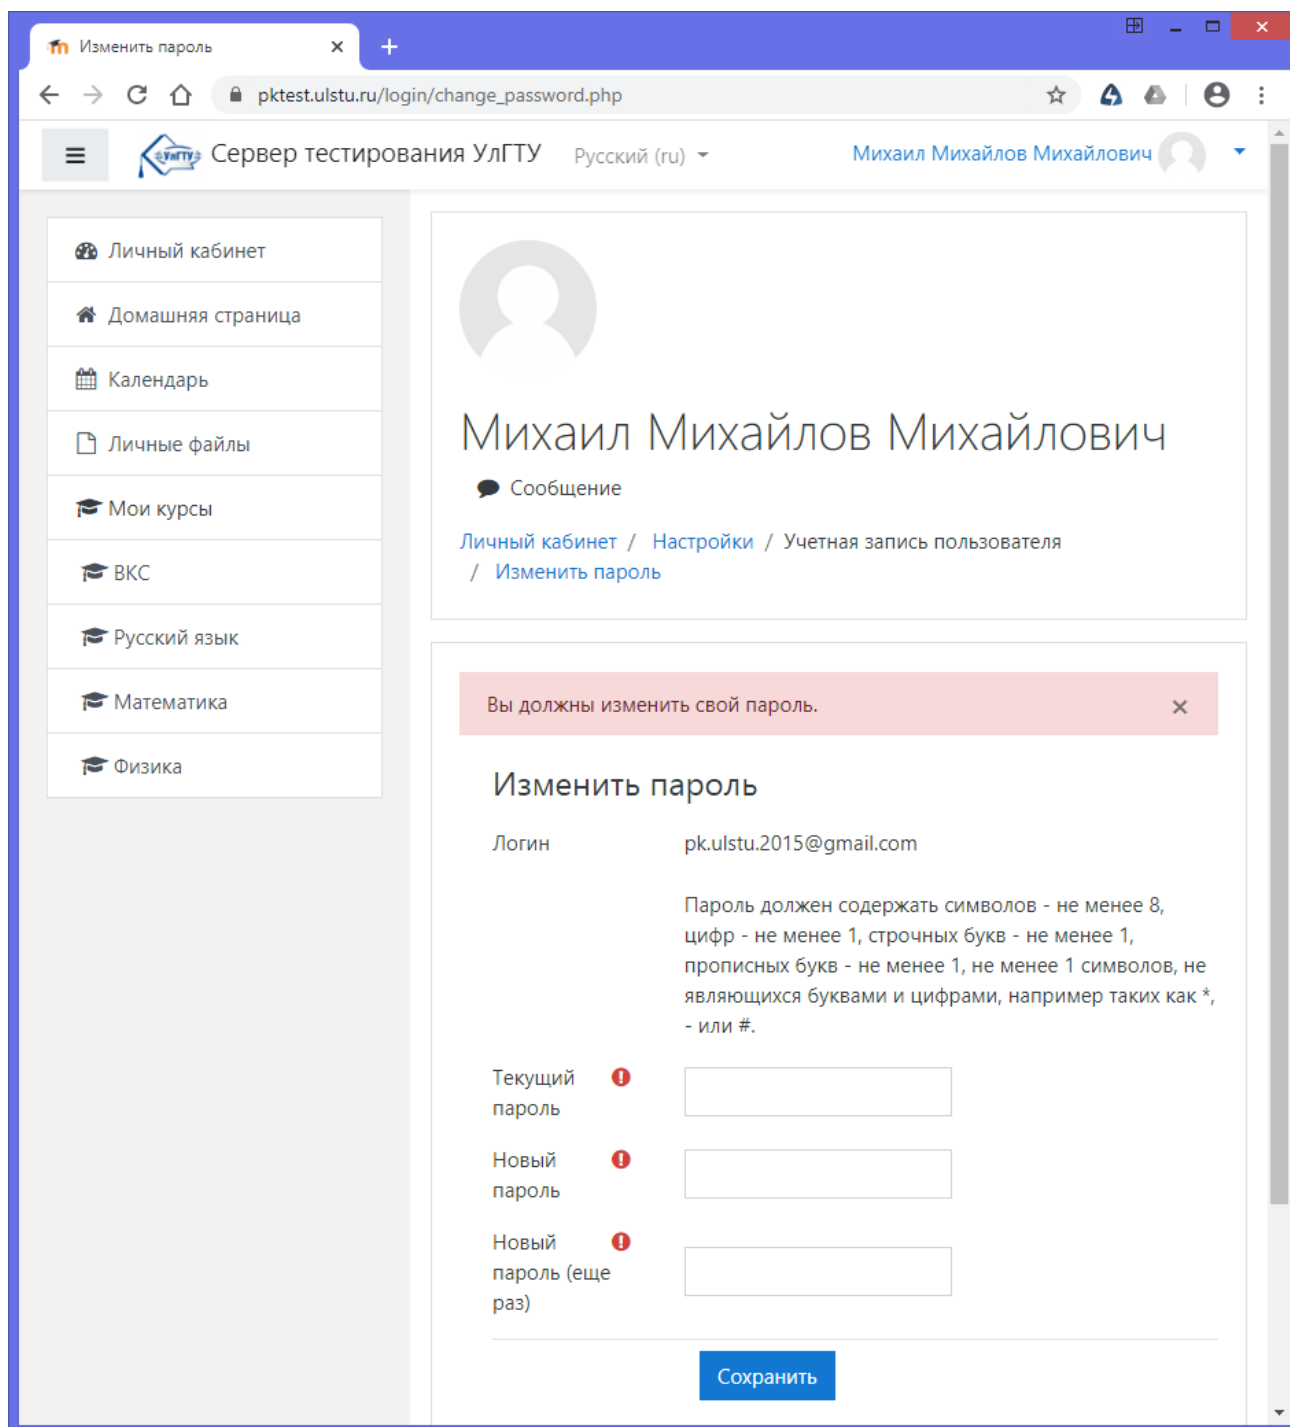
Изменить пароль

pktest.ulstu.ru/login/change_password.php

Сервер тестирования УлГТУ

Русский (ru)

Михаил Михайлов Михайлович

Личный кабинет

Домашняя страница

Календарь

Личные файлы

Мои курсы

ВКС

Русский язык

Математика

Физика

Михаил Михайлов Михайлович

Сообщение

Личный кабинет / Настройки / Учетная запись пользователя / Изменить пароль

Вы должны изменить свой пароль.

Изменить пароль

Логин pk.ulstu.2015@gmail.com

Пароль должен содержать символов - не менее 8, цифр - не менее 1, строчных букв - не менее 1, прописных букв - не менее 1, не менее 1 символов, не являющихся буквами и цифрами, например таких как *, - или #.

Текущий пароль

Новый пароль

Новый пароль (еще раз)

Сохранить